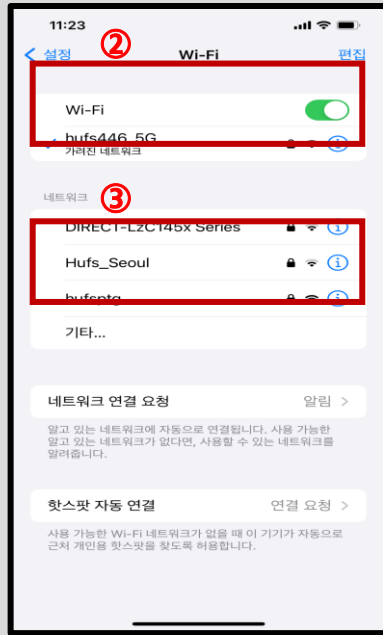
11:23

< 설정 ② Wi-Fi 편집

Wi-Fi

hufs446_5G
가려진 네트워크

네트워크 ③

DIRECT-LzC145x Series

Hufs_Seoul

hufsptg

기타...

네트워크 연결 요청 알림 >

알고 있는 네트워크에 자동으로 연결됩니다. 사용 가능한 알고 있는 네트워크가 없다면, 사용할 수 있는 네트워크를 알려줍니다.

핫스팟 자동 연결 연결 요청 >

사용 가능한 Wi-Fi 네트워크가 없을 때 이 기기가 자동으로 근처 개인용 핫스팟을 찾도록 허용합니다.